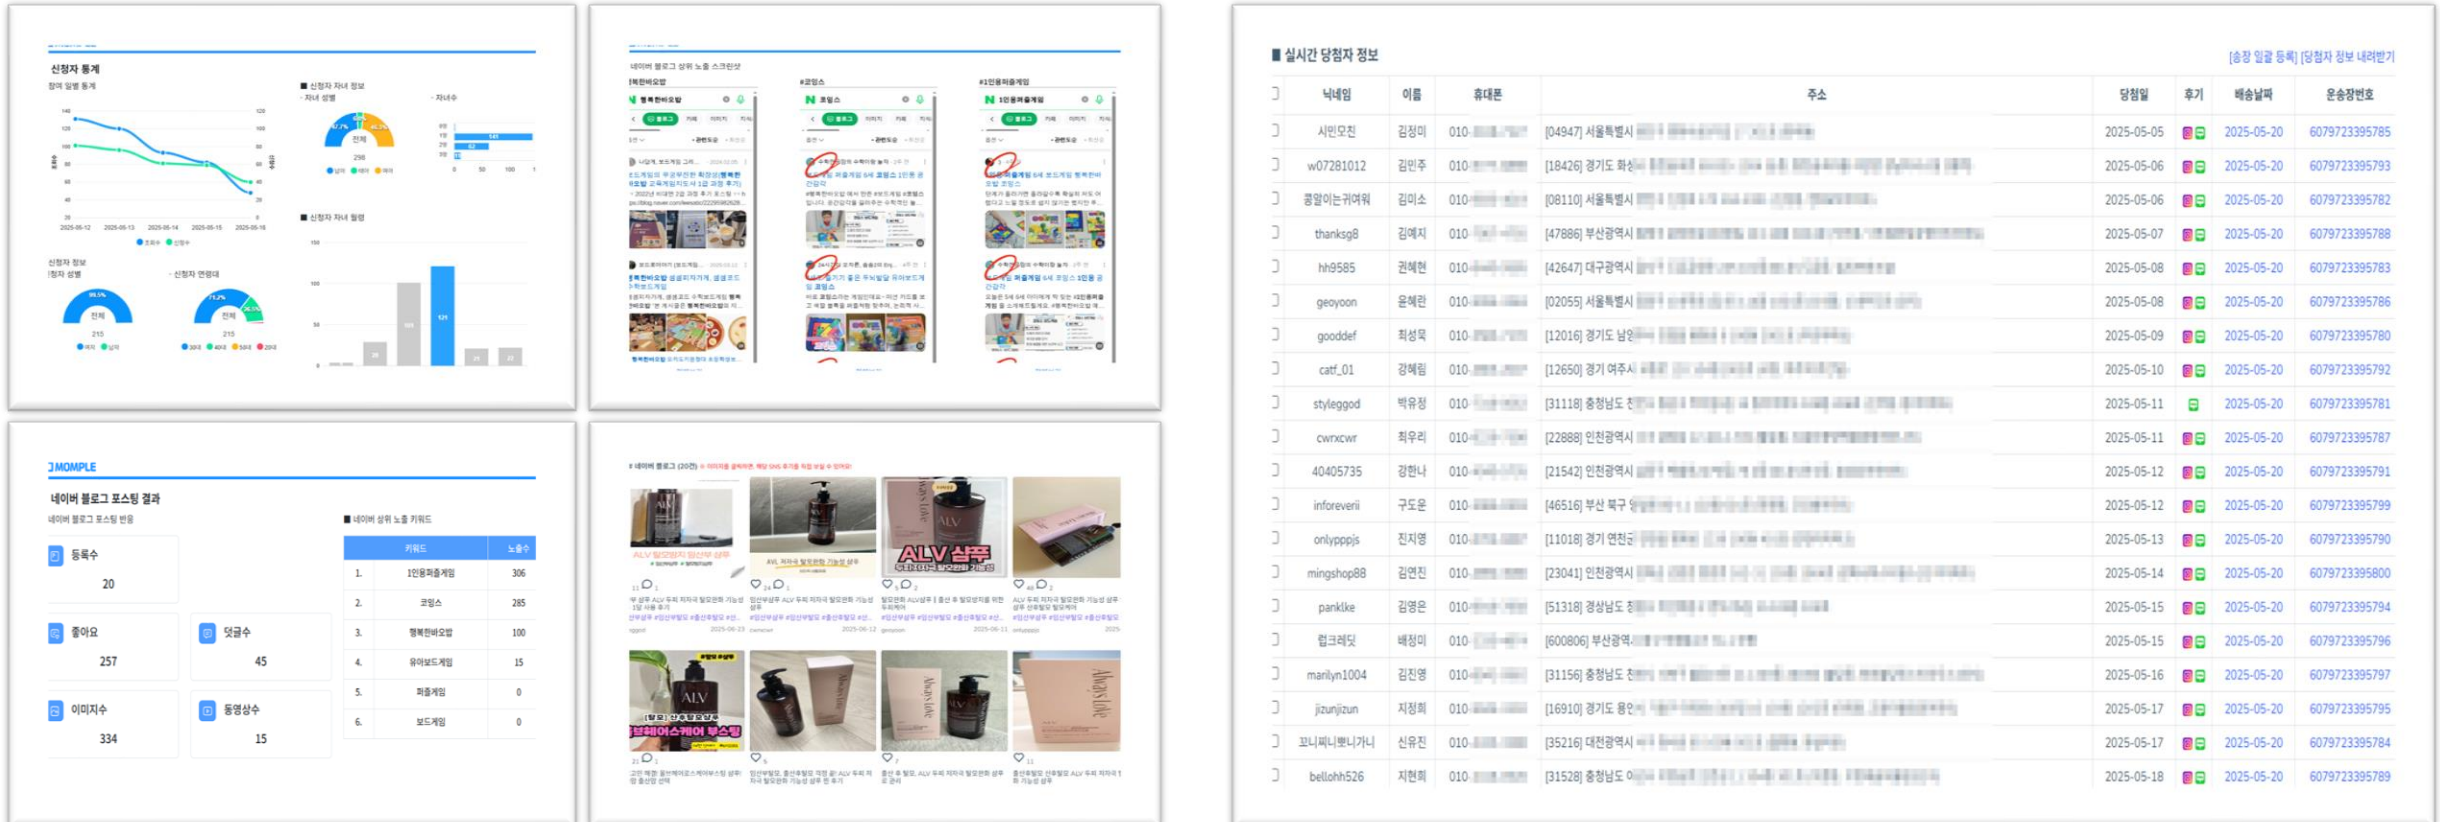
신청자 통계

참여 일별 통계

■ 신청자 자녀 정보

자녀 성별

자녀수

전체

298

■ 신청자 자녀 월령

신청자 정보

신청자 성별

신청자 연령대

전체

215

전체

215

네이버 블로그 상위 노출 스크린샷

#행복한바오밥

#코잉스

#1인용퍼즐게임

MOMPLE

네이버 블로그 포스팅 결과

네이버 블로그 포스팅 반응

등록수

20

좋아요

257

댓글수

45

이미지수

334

동영상수

15

■ 네이버 상위 노출 키워드

| | 키워드 | 노출수 |
|---|---|---|
| 1. | 1인용퍼즐게임 | 306 |
| 2. | 코잉스 | 285 |
| 3. | 행복한바오밥 | 100 |
| 4. | 유아보드게임 | 15 |
| 5. | 퍼즐게임 | 0 |
| 6. | 보드게임 | 0 |

네이버 블로그 (20건)

ALV 샴푸

■ 실시간 당첨자 정보

[송장 일괄 등록] [당첨자 정보 내려받기]

| 닉네임 | 이름 | 휴대폰 | 주소 | 당첨일 | 후기 | 배송날짜 | 운송장번호 |
|---|---|---|---|---|---|---|---|
| 시민모친 | 김정미 | 010-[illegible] | [04947] 서울특별시 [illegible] | 2025-05-05 | | 2025-05-20 | 6079723395785 |
| w07281012 | 김민주 | 010-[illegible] | [18426] 경기도 화성 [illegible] | 2025-05-06 | | 2025-05-20 | 6079723395793 |
| 콩알이는귀여워 | 김미소 | 010-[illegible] | [08110] 서울특별시 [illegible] | 2025-05-06 | | 2025-05-20 | 6079723395782 |
| thanks98 | 김예지 | 010-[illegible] | [47886] 부산광역시 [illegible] | 2025-05-07 | | 2025-05-20 | 6079723395788 |
| hh9585 | 권혜현 | 010-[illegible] | [42647] 대구광역시 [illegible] | 2025-05-08 | | 2025-05-20 | 6079723395783 |
| geoyoon | 윤혜린 | 010-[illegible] | [02055] 서울특별시 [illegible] | 2025-05-08 | | 2025-05-20 | 6079723395786 |
| gooddef | 최성묵 | 010-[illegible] | [12016] 경기도 남양 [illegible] | 2025-05-09 | | 2025-05-20 | 6079723395780 |
| catf_01 | 강혜림 | 010-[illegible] | [12650] 경기 여주시 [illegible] | 2025-05-10 | | 2025-05-20 | 6079723395792 |
| styleggod | 박유정 | 010-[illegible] | [31118] 충청남도 천 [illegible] | 2025-05-11 | | 2025-05-20 | 6079723395781 |
| cwrxcwr | 최우리 | 010-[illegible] | [22888] 인천광역시 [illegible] | 2025-05-11 | | 2025-05-20 | 6079723395787 |
| 40405735 | 강한나 | 010-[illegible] | [21542] 인천광역시 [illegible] | 2025-05-12 | | 2025-05-20 | 6079723395791 |
| inforeverii | 구도운 | 010-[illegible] | [46516] 부산 북구 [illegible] | 2025-05-12 | | 2025-05-20 | 6079723395799 |
| onlypppjs | 진지영 | 010-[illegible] | [11018] 경기 연천군 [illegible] | 2025-05-13 | | 2025-05-20 | 6079723395790 |
| mingshop88 | 김민진 | 010-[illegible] | [23041] 인천광역시 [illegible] | 2025-05-14 | | 2025-05-20 | 6079723395800 |
| panklke | 김영은 | 010-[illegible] | [51318] 경상남도 창 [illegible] | 2025-05-15 | | 2025-05-20 | 6079723395794 |
| 럽크래딧 | 배성미 | 010-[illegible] | [600806] 부산광역시 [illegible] | 2025-05-15 | | 2025-05-20 | 6079723395796 |
| marilyn1004 | 김진영 | 010-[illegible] | [31156] 충청남도 천 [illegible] | 2025-05-16 | | 2025-05-20 | 6079723395797 |
| jizunjizun | 지정희 | 010-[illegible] | [16910] 경기도 용인 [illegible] | 2025-05-17 | | 2025-05-20 | 6079723395795 |
| 꼬니찌니뽀니가니 | 신유진 | 010-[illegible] | [35216] 대전광역시 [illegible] | 2025-05-17 | | 2025-05-20 | 6079723395784 |
| bellohh526 | 지현희 | 010-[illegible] | [31528] 충청남도 아 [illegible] | 2025-05-18 | | 2025-05-20 | 6079723395789 |